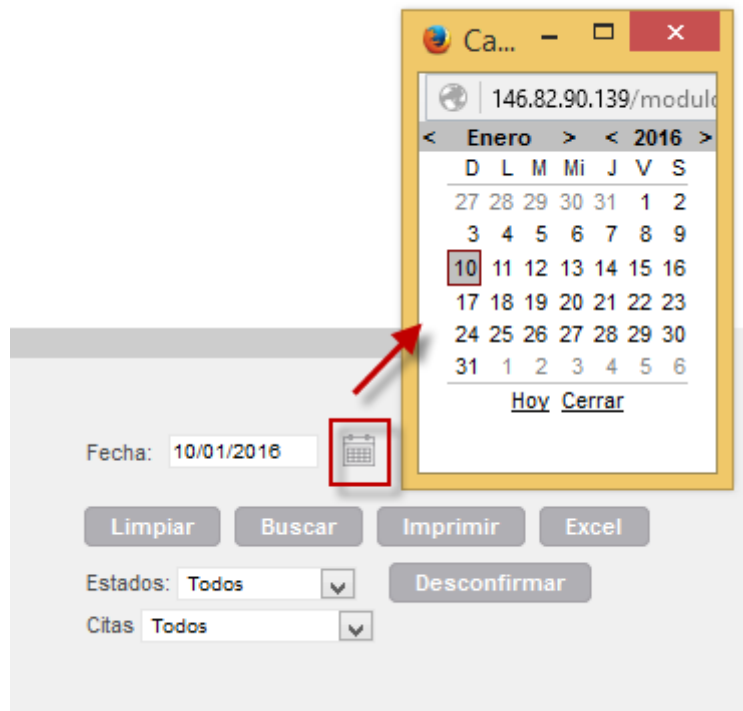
Ca... – ☐ ✕

146.82.90.139/modulo

< Enero > < 2016 >

| D | L | M | Mi | J | V | S |
|---|---|---|---|---|---|---|
| 27 | 28 | 29 | 30 | 31 | 1 | 2 |
| 3 | 4 | 5 | 6 | 7 | 8 | 9 |
| 10 | 11 | 12 | 13 | 14 | 15 | 16 |
| 17 | 18 | 19 | 20 | 21 | 22 | 23 |
| 24 | 25 | 26 | 27 | 28 | 29 | 30 |
| 31 | 1 | 2 | 3 | 4 | 5 | 6 |

Hoy Cerrar

Fecha: 10/01/2016

Limpiar Buscar Imprimir Excel

Estados: Todos

Desconfirmar

Citas Todos